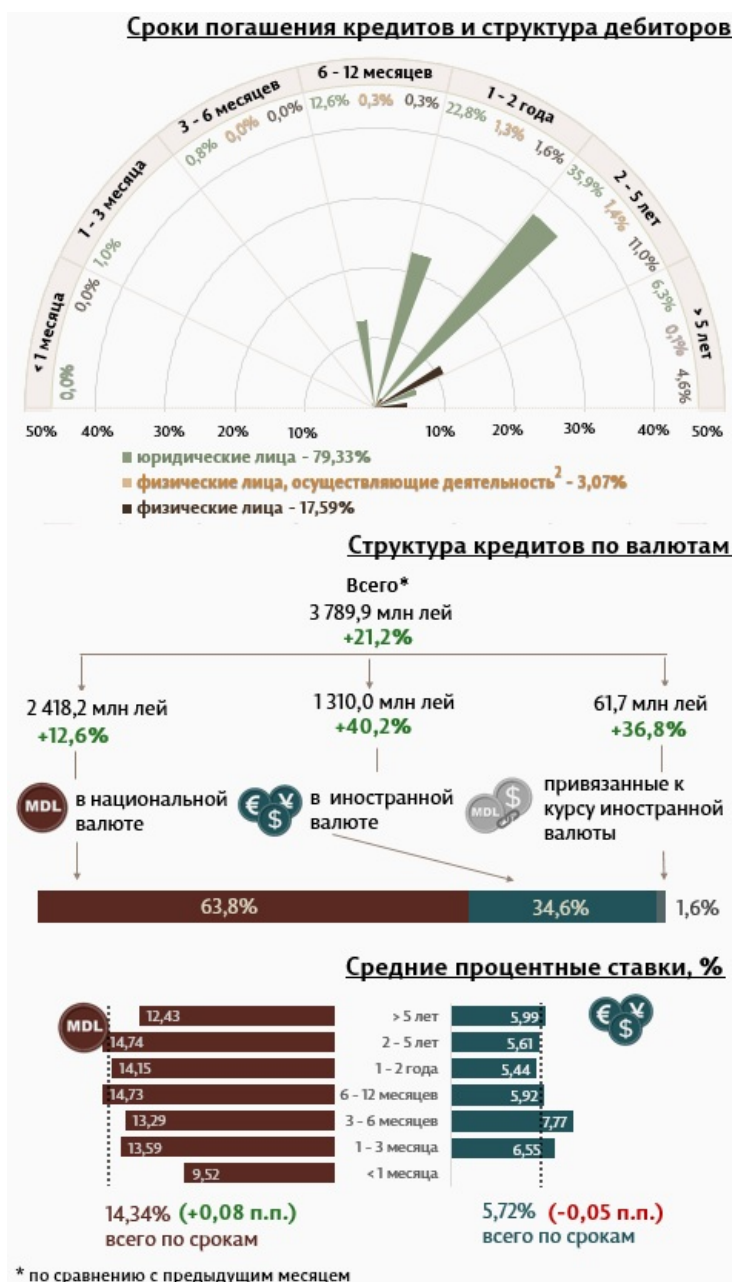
Сроки погашения кредитов и структура дебиторов

< 1 месяца
0,0%
1 - 3 месяца
0,0% 1,0%
3 - 6 месяцев
0,8% 0,0% 0,0%
6 - 12 месяцев
12,6% 0,3% 0,3%
1 - 2 года
22,8% 1,3% 1,6%
2 - 5 лет
35,9% 1,4% 11,0%
> 5 лет
6,3% 0,1% 4,6%

50% 40% 30% 20% 10% 10% 20% 30% 40% 50%

юридические лица - 79,33%
физические лица, осуществляющие деятельность$^2$ - 3,07%
физические лица - 17,59%

Структура кредитов по валютам

Всего*
3 789,9 млн лей
+21,2%

2 418,2 млн лей
+12,6%
MDL в национальной валюте

1 310,0 млн лей
+40,2%
€ ¥ $ в иностранной валюте

61,7 млн лей
+36,8%
MDL $ привязанные к курсу иностранной валюты

63,8% 34,6% 1,6%

Средние процентные ставки, %

MDL
| | | |
|---|---|---|
| 12,43 | > 5 лет | 5,99 |
| 14,74 | 2 - 5 лет | 5,61 |
| 14,15 | 1 - 2 года | 5,44 |
| 14,73 | 6 - 12 месяцев | 5,92 |
| 13,29 | 3 - 6 месяцев | 7,77 |
| 13,59 | 1 - 3 месяца | 6,55 |
| 9,52 | <1 месяца | |

€ ¥ $

14,34% (+0,08 п.п.)
всего по срокам

5,72% (-0,05 п.п.)
всего по срокам

* по сравнению с предыдущим месяцем